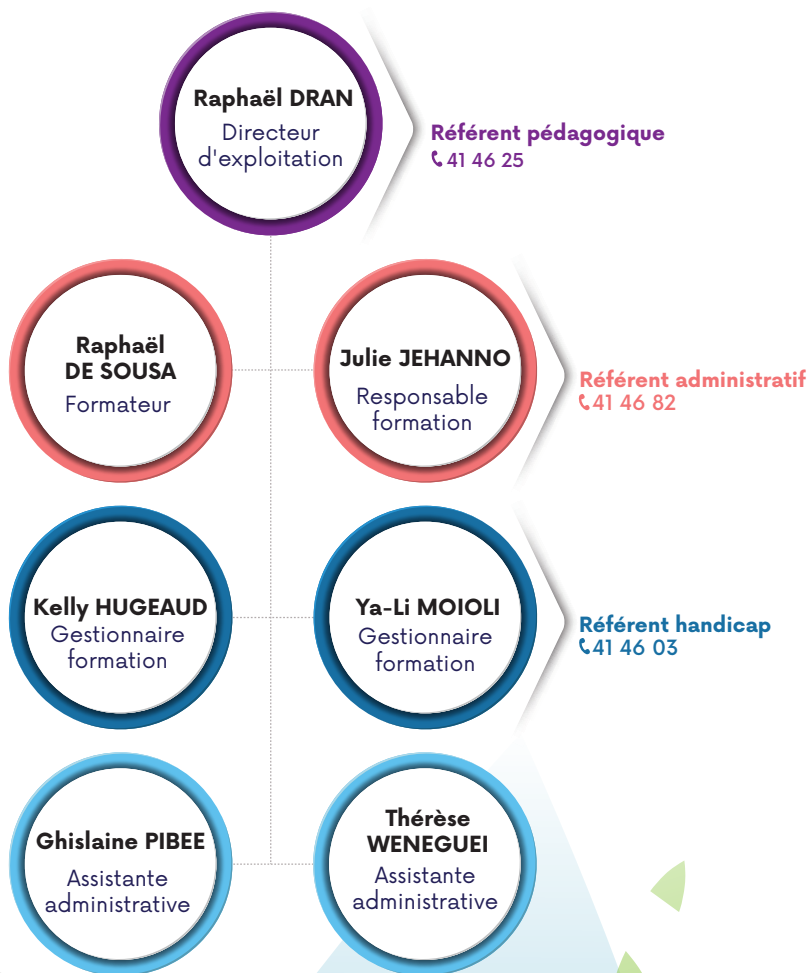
Raphaël DRAN
Directeur d'exploitation

Référent pédagogique
41 46 25

Raphaël DE SOUSA
Formateur

Julie JEHANNO
Responsable formation

Référent administratif
41 46 82

Kelly HUGEAUD
Gestionnaire formation

Ya-Li MOIOLI
Gestionnaire formation

Référent handicap
41 46 03

Ghislaine PIBEE
Assistante administrative

Thérèse WENEGUEI
Assistante administrative